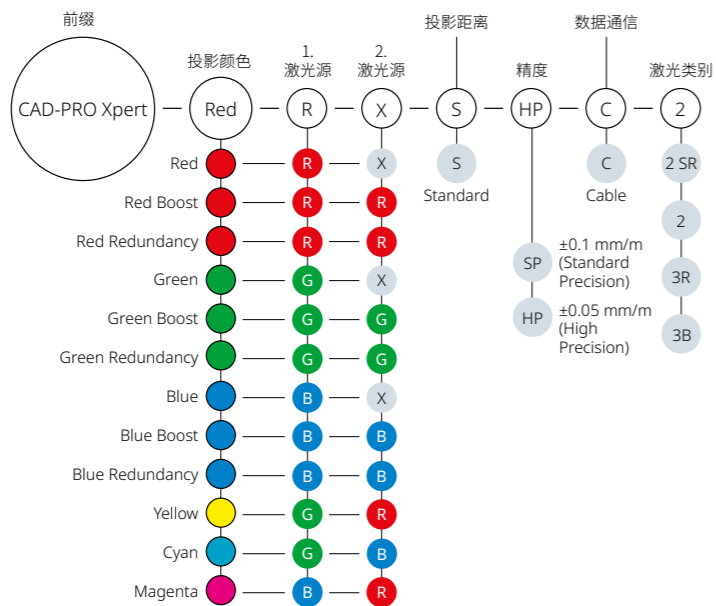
前缀

CAD-PRO Xpert

投影颜色

Red

1.
激光源

R

2.
激光源

X

投影距离

S

精度

HP

数据通信

C

激光类别

2

| | | |
|---|---|---|
| Red | R | X |
| Red Boost | R | R |
| Red Redundancy | R | R |
| Green | G | X |
| Green Boost | G | G |
| Green Redundancy | G | G |
| Blue | B | X |
| Blue Boost | B | B |
| Blue Redundancy | B | B |
| Yellow | G | R |
| Cyan | G | B |
| Magenta | B | R |

S
Standard

SP ±0.1 mm/m (Standard Precision)

HP ±0.05 mm/m (High Precision)

C
Cable

2 SR

2

3R

3B